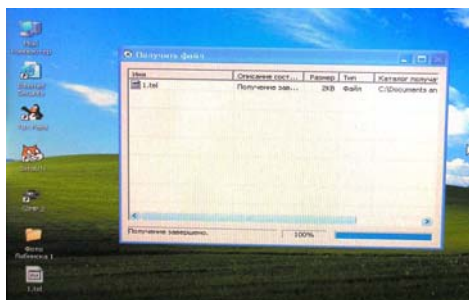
Мой компьютер

Bluetooth Места

ICQ Lite

Фото Лабиринт 1

1.txt

Получить файлы

| Имя | Описание сост... | Размер | Тип | Каталог получе |
|---|---|---|---|---|
| 1.txt | Получение зав... | 2KB | Файл | C:\Documents an |

Получение завершено. 100%